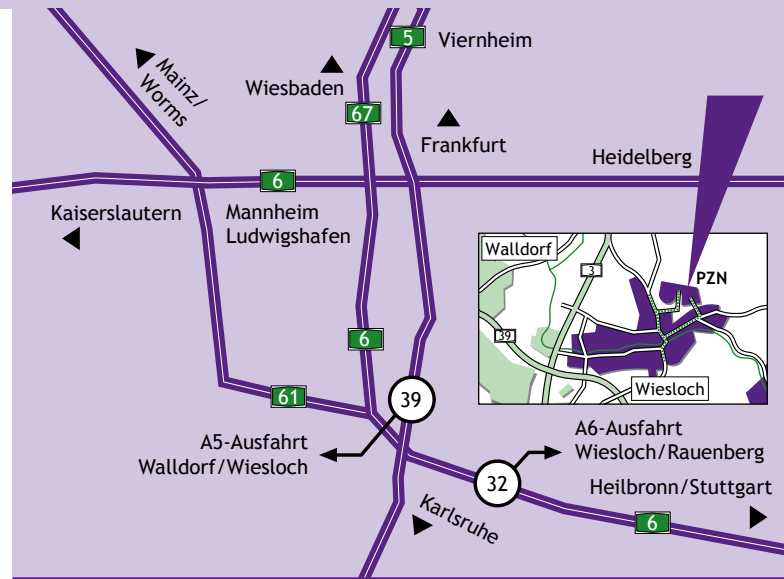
5 Viernheim

Mainz/ Worms

Wiesbaden

67

Frankfurt

Heidelberg

6

Kaiserslautern

Mannheim Ludwigshafen

Walldorf

3

PZN

39

Wiesloch

6

61

39

A5-Ausfahrt Walldorf/Wiesloch

A6-Ausfahrt Wiesloch/Rauenberg

32

Heilbronn/Stuttgart

Karlsruhe

6